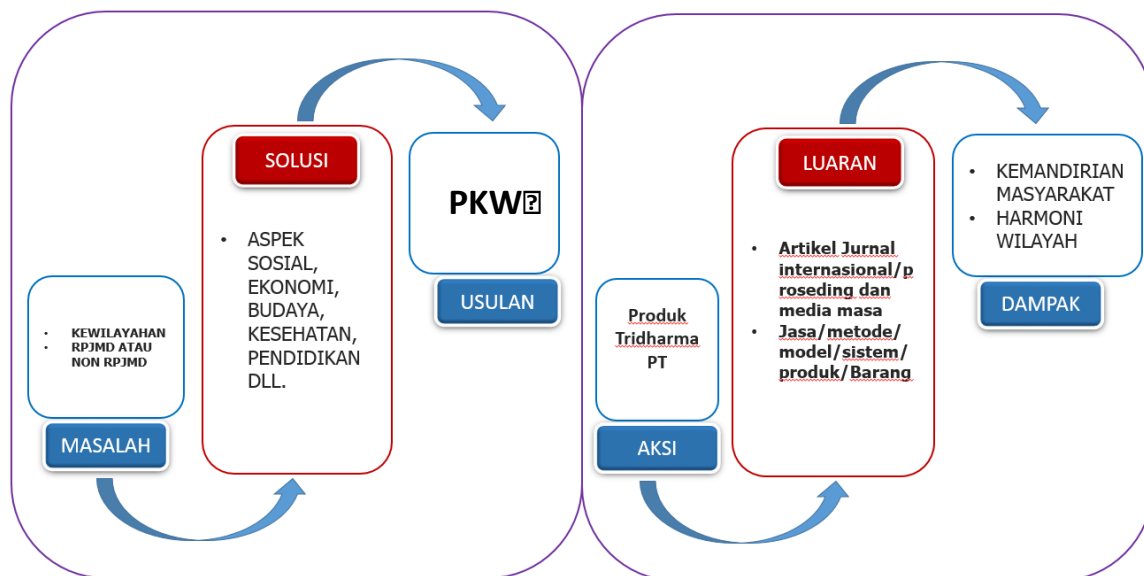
SOLUSI

PKW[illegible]

USULAN

• KEWILAYAHAN
• RPJMD ATAU NON RPJMD

MASALAH

• ASPEK SOSIAL, EKONOMI, BUDAYA, KESEHATAN, PENDIDIKAN DLL.

LUARAN

• KEMANDIRIAN MASYARAKAT
• HARMONI WILAYAH

DAMPAK

Produk Tridharma PT

AKSI

• Artikel Jurnal internasional/proseding dan media masa
• Jasa/metode/model/sistem/produk/Barang